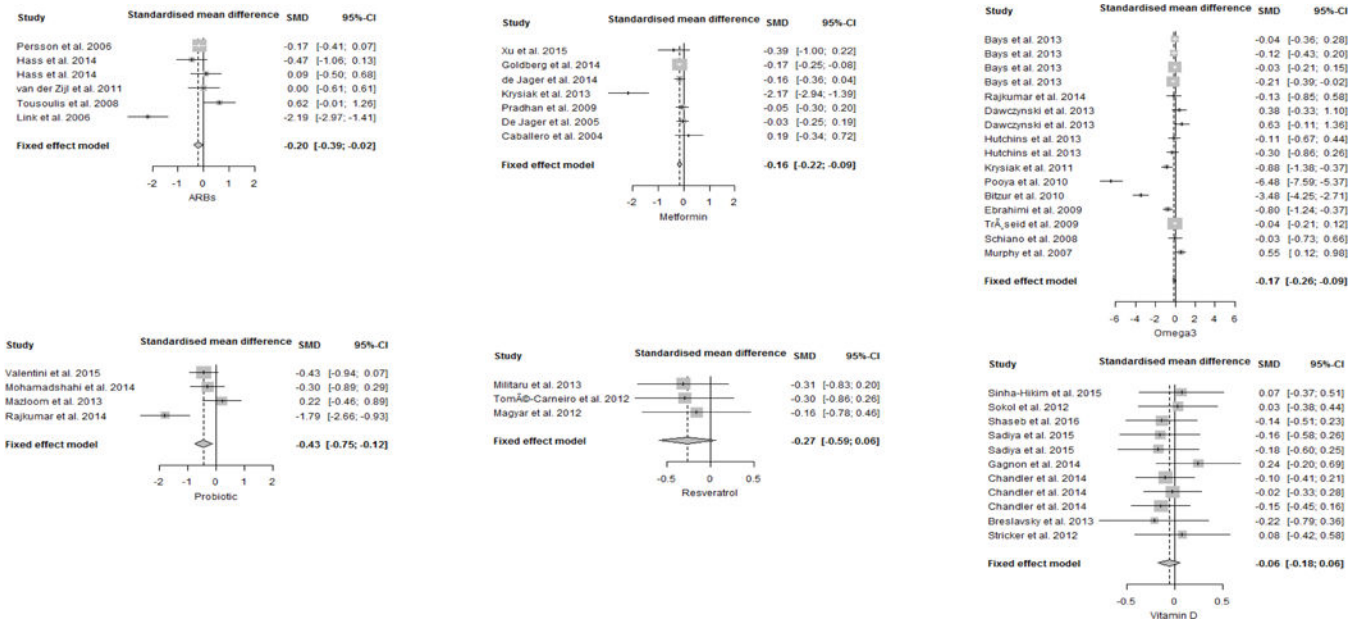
| Study | SMD | 95%-CI |
|---|---|---|
| Persson et al. 2006 | -0.17 | [-0.41; 0.07] |
| Hass et al. 2014 | -0.47 | [-1.06; 0.13] |
| Hass et al. 2014 | 0.09 | [-0.50; 0.68] |
| van der Zijl et al. 2011 | 0.00 | [-0.61; 0.61] |
| Tousoulis et al. 2008 | 0.62 | [-0.01; 1.26] |
| Link et al. 2006 | -2.19 | [-2.97; -1.41] |
| Fixed effect model | -0.20 | [-0.39; -0.02] |

Standardised mean difference
-2 -1 0 1 2
ARBs

| Study | SMD | 95%-CI |
|---|---|---|
| Xu et al. 2015 | -0.39 | [-1.00; 0.22] |
| Goldberg et al. 2014 | -0.17 | [-0.25; -0.08] |
| de Jager et al. 2014 | -0.16 | [-0.36; 0.04] |
| Krysiak et al. 2013 | -2.17 | [-2.94; -1.39] |
| Pradhan et al. 2009 | -0.05 | [-0.30; 0.20] |
| De Jager et al. 2005 | -0.03 | [-0.25; 0.19] |
| Caballero et al. 2004 | 0.19 | [-0.34; 0.72] |
| Fixed effect model | -0.16 | [-0.22; -0.09] |

Standardised mean difference
-2 -1 0 1 2
Metformin

| Study | SMD | 95%-CI |
|---|---|---|
| Bays et al. 2013 | -0.04 | [-0.36; 0.28] |
| Bays et al. 2013 | -0.12 | [-0.43; 0.20] |
| Bays et al. 2013 | -0.03 | [-0.21; 0.15] |
| Bays et al. 2013 | -0.21 | [-0.39; -0.02] |
| Rajkumar et al. 2014 | -0.13 | [-0.85; 0.58] |
| Dawczynski et al. 2013 | 0.38 | [-0.33; 1.10] |
| Dawczynski et al. 2013 | 0.63 | [-0.11; 1.36] |
| Hutchins et al. 2013 | -0.11 | [-0.67; 0.44] |
| Hutchins et al. 2013 | -0.30 | [-0.86; 0.26] |
| Krysiak et al. 2011 | -0.88 | [-1.38; -0.37] |
| Pooya et al. 2010 | -6.48 | [-7.59; -5.37] |
| Bitzur et al. 2010 | -3.48 | [-4.25; -2.71] |
| Ebrahimi et al. 2009 | -0.80 | [-1.24; -0.37] |
| TrÃ¸seid et al. 2009 | -0.04 | [-0.21; 0.12] |
| Schiano et al. 2008 | -0.03 | [-0.73; 0.66] |
| Murphy et al. 2007 | 0.55 | [0.12; 0.98] |
| Fixed effect model | -0.17 | [-0.26; -0.09] |

Standardised mean difference
-6 -4 -2 0 2 4 6
Omega3

| Study | SMD | 95%-CI |
|---|---|---|
| Valentini et al. 2015 | -0.43 | [-0.94; 0.07] |
| Mohamadshahi et al. 2014 | -0.30 | [-0.89; 0.29] |
| Mazloom et al. 2013 | 0.22 | [-0.46; 0.89] |
| Rajkumar et al. 2014 | -1.79 | [-2.66; -0.93] |
| Fixed effect model | -0.43 | [-0.75; -0.12] |

Standardised mean difference
-2 -1 0 1 2
Probiotic

| Study | SMD | 95%-CI |
|---|---|---|
| Militaru et al. 2013 | -0.31 | [-0.83; 0.20] |
| TomÃ©-Carneiro et al. 2012 | -0.30 | [-0.86; 0.26] |
| Magyar et al. 2012 | -0.16 | [-0.78; 0.46] |
| Fixed effect model | -0.27 | [-0.59; 0.06] |

Standardised mean difference
-0.5 0 0.5
Resveratrol

| Study | SMD | 95%-CI |
|---|---|---|
| Sinha-Hikim et al. 2015 | 0.07 | [-0.37; 0.51] |
| Sokol et al. 2012 | 0.03 | [-0.38; 0.44] |
| Shaseb et al. 2016 | -0.14 | [-0.51; 0.23] |
| Sadiya et al. 2015 | -0.16 | [-0.58; 0.26] |
| Sadiya et al. 2015 | -0.18 | [-0.60; 0.25] |
| Gagnon et al. 2014 | 0.24 | [-0.20; 0.69] |
| Chandler et al. 2014 | -0.10 | [-0.41; 0.21] |
| Chandler et al. 2014 | -0.02 | [-0.33; 0.28] |
| Chandler et al. 2014 | -0.15 | [-0.45; 0.16] |
| Breslavsky et al. 2013 | -0.22 | [-0.79; 0.36] |
| Stricker et al. 2012 | 0.08 | [-0.42; 0.58] |
| Fixed effect model | -0.06 | [-0.18; 0.06] |

Standardised mean difference
-0.5 0 0.5
Vitamin D